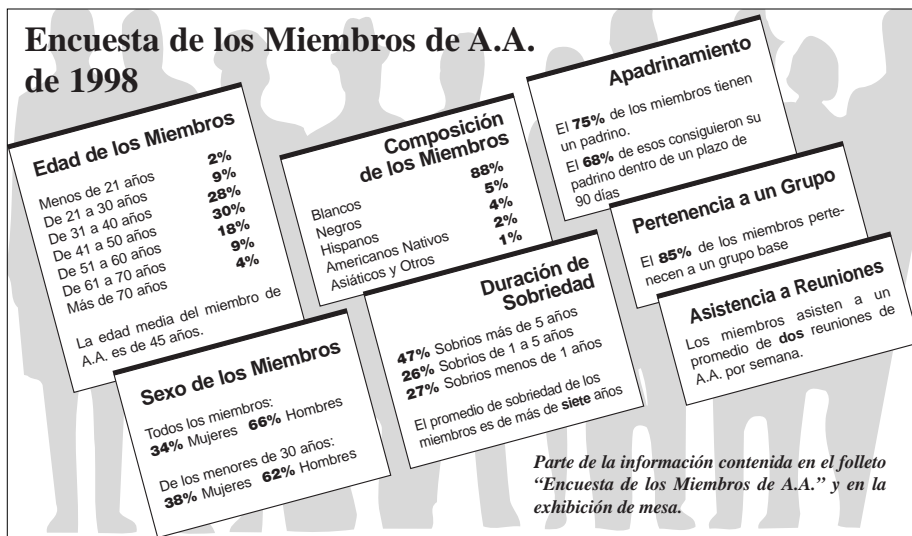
Encuesta de los Miembros de A.A. de 1998

Edad de los Miembros

| | |
|---|---|
| Menos de 21 años | 2% |
| De 21 a 30 años | 9% |
| De 31 a 40 años | 28% |
| De 41 a 50 años | 30% |
| De 51 a 60 años | 18% |
| De 61 a 70 años | 9% |
| Más de 70 años | 4% |

La edad media del miembro de A.A. es de 45 años.

Composición de los Miembros

| | |
|---|---|
| Blancos | 88% |
| Negros | 5% |
| Hispanos | 4% |
| Americanos Nativos | 2% |
| Asiáticos y Otros | 1% |

Apadrinamiento

El 75% de los miembros tienen un padrino.

El 68% de esos consiguieron su padrino dentro de un plazo de 90 días

Pertenencia a un Grupo

El 85% de los miembros pertenecen a un grupo base

Asistencia a Reuniones

Los miembros asisten a un promedio de dos reuniones de A.A. por semana.

Duración de Sobriedad

47% Sobrios más de 5 años
26% Sobrios de 1 a 5 años
27% Sobrios menos de 1 años

El promedio de sobriedad de los miembros es de más de siete años

Sexo de los Miembros

Todos los miembros:
34% Mujeres 66% Hombres

De los menores de 30 años:
38% Mujeres 62% Hombres

Parte de la información contenida en el folleto "Encuesta de los Miembros de A.A." y en la exhibición de mesa.